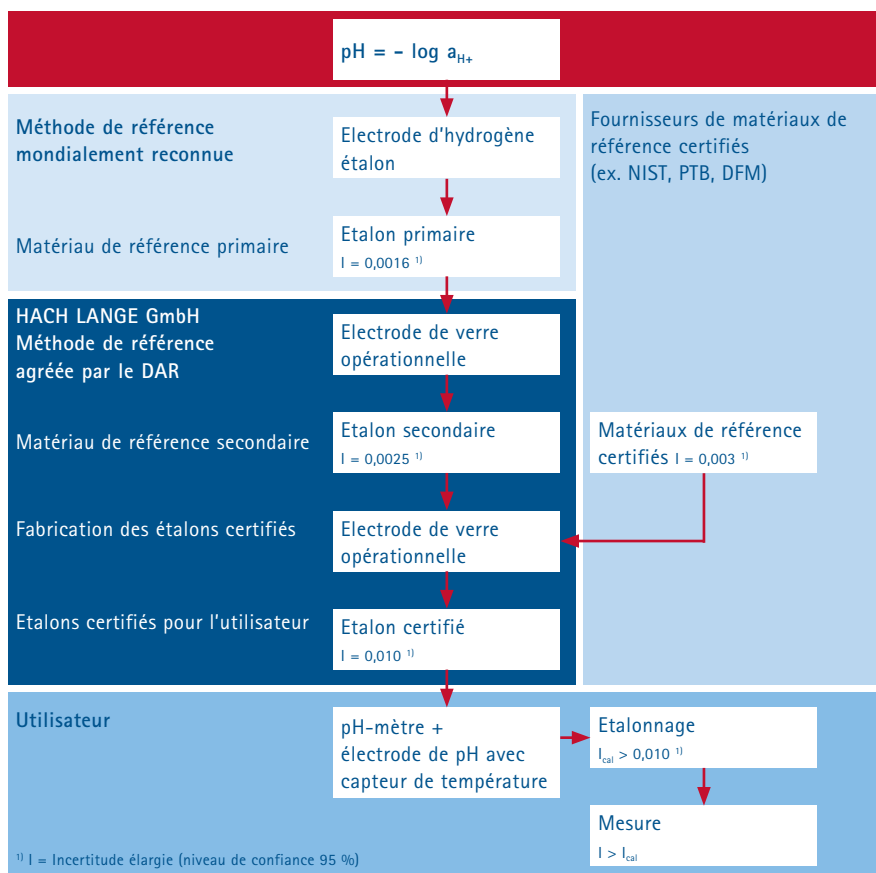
$pH = - \log a_{H+}$

Méthode de référence mondialement reconnue

Electrode d'hydrogène étalon

Matériau de référence primaire

Etalon primaire
I = 0,0016 $^{1)}$

Fournisseurs de matériaux de référence certifiés (ex. NIST, PTB, DFM)

HACH LANGE GmbH
Méthode de référence agréée par le DAR

Electrode de verre opérationnelle

Matériau de référence secondaire

Etalon secondaire
I = 0,0025 $^{1)}$

Matériaux de référence certifiés I = 0,003 $^{1)}$

Fabrication des étalons certifiés

Electrode de verre opérationnelle

Etalons certifiés pour l'utilisateur

Etalon certifié
I = 0,010 $^{1)}$

Utilisateur

pH-mètre + électrode de pH avec capteur de température

Etalonnage
$I_{cal}$ > 0,010 $^{1)}$

Mesure
I > $I_{cal}$

$^{1)}$ I = Incertitude élargie (niveau de confiance 95 %)